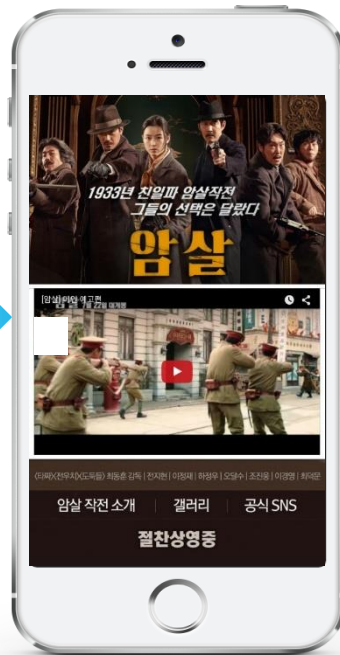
1933년 친일파 암살작전
그들의 선택은 달랐다

암살

[암살] 메인 예고편 7월 22일 대개봉

<타짜><전우치><도둑들> 최동훈 감독 | 전지현 | 이정재 | 하정우 | 오달수 | 조진웅 | 이경영 | 최덕문

암살 작전 소개 | 갤러리 | 공식 SNS

절찬상영중